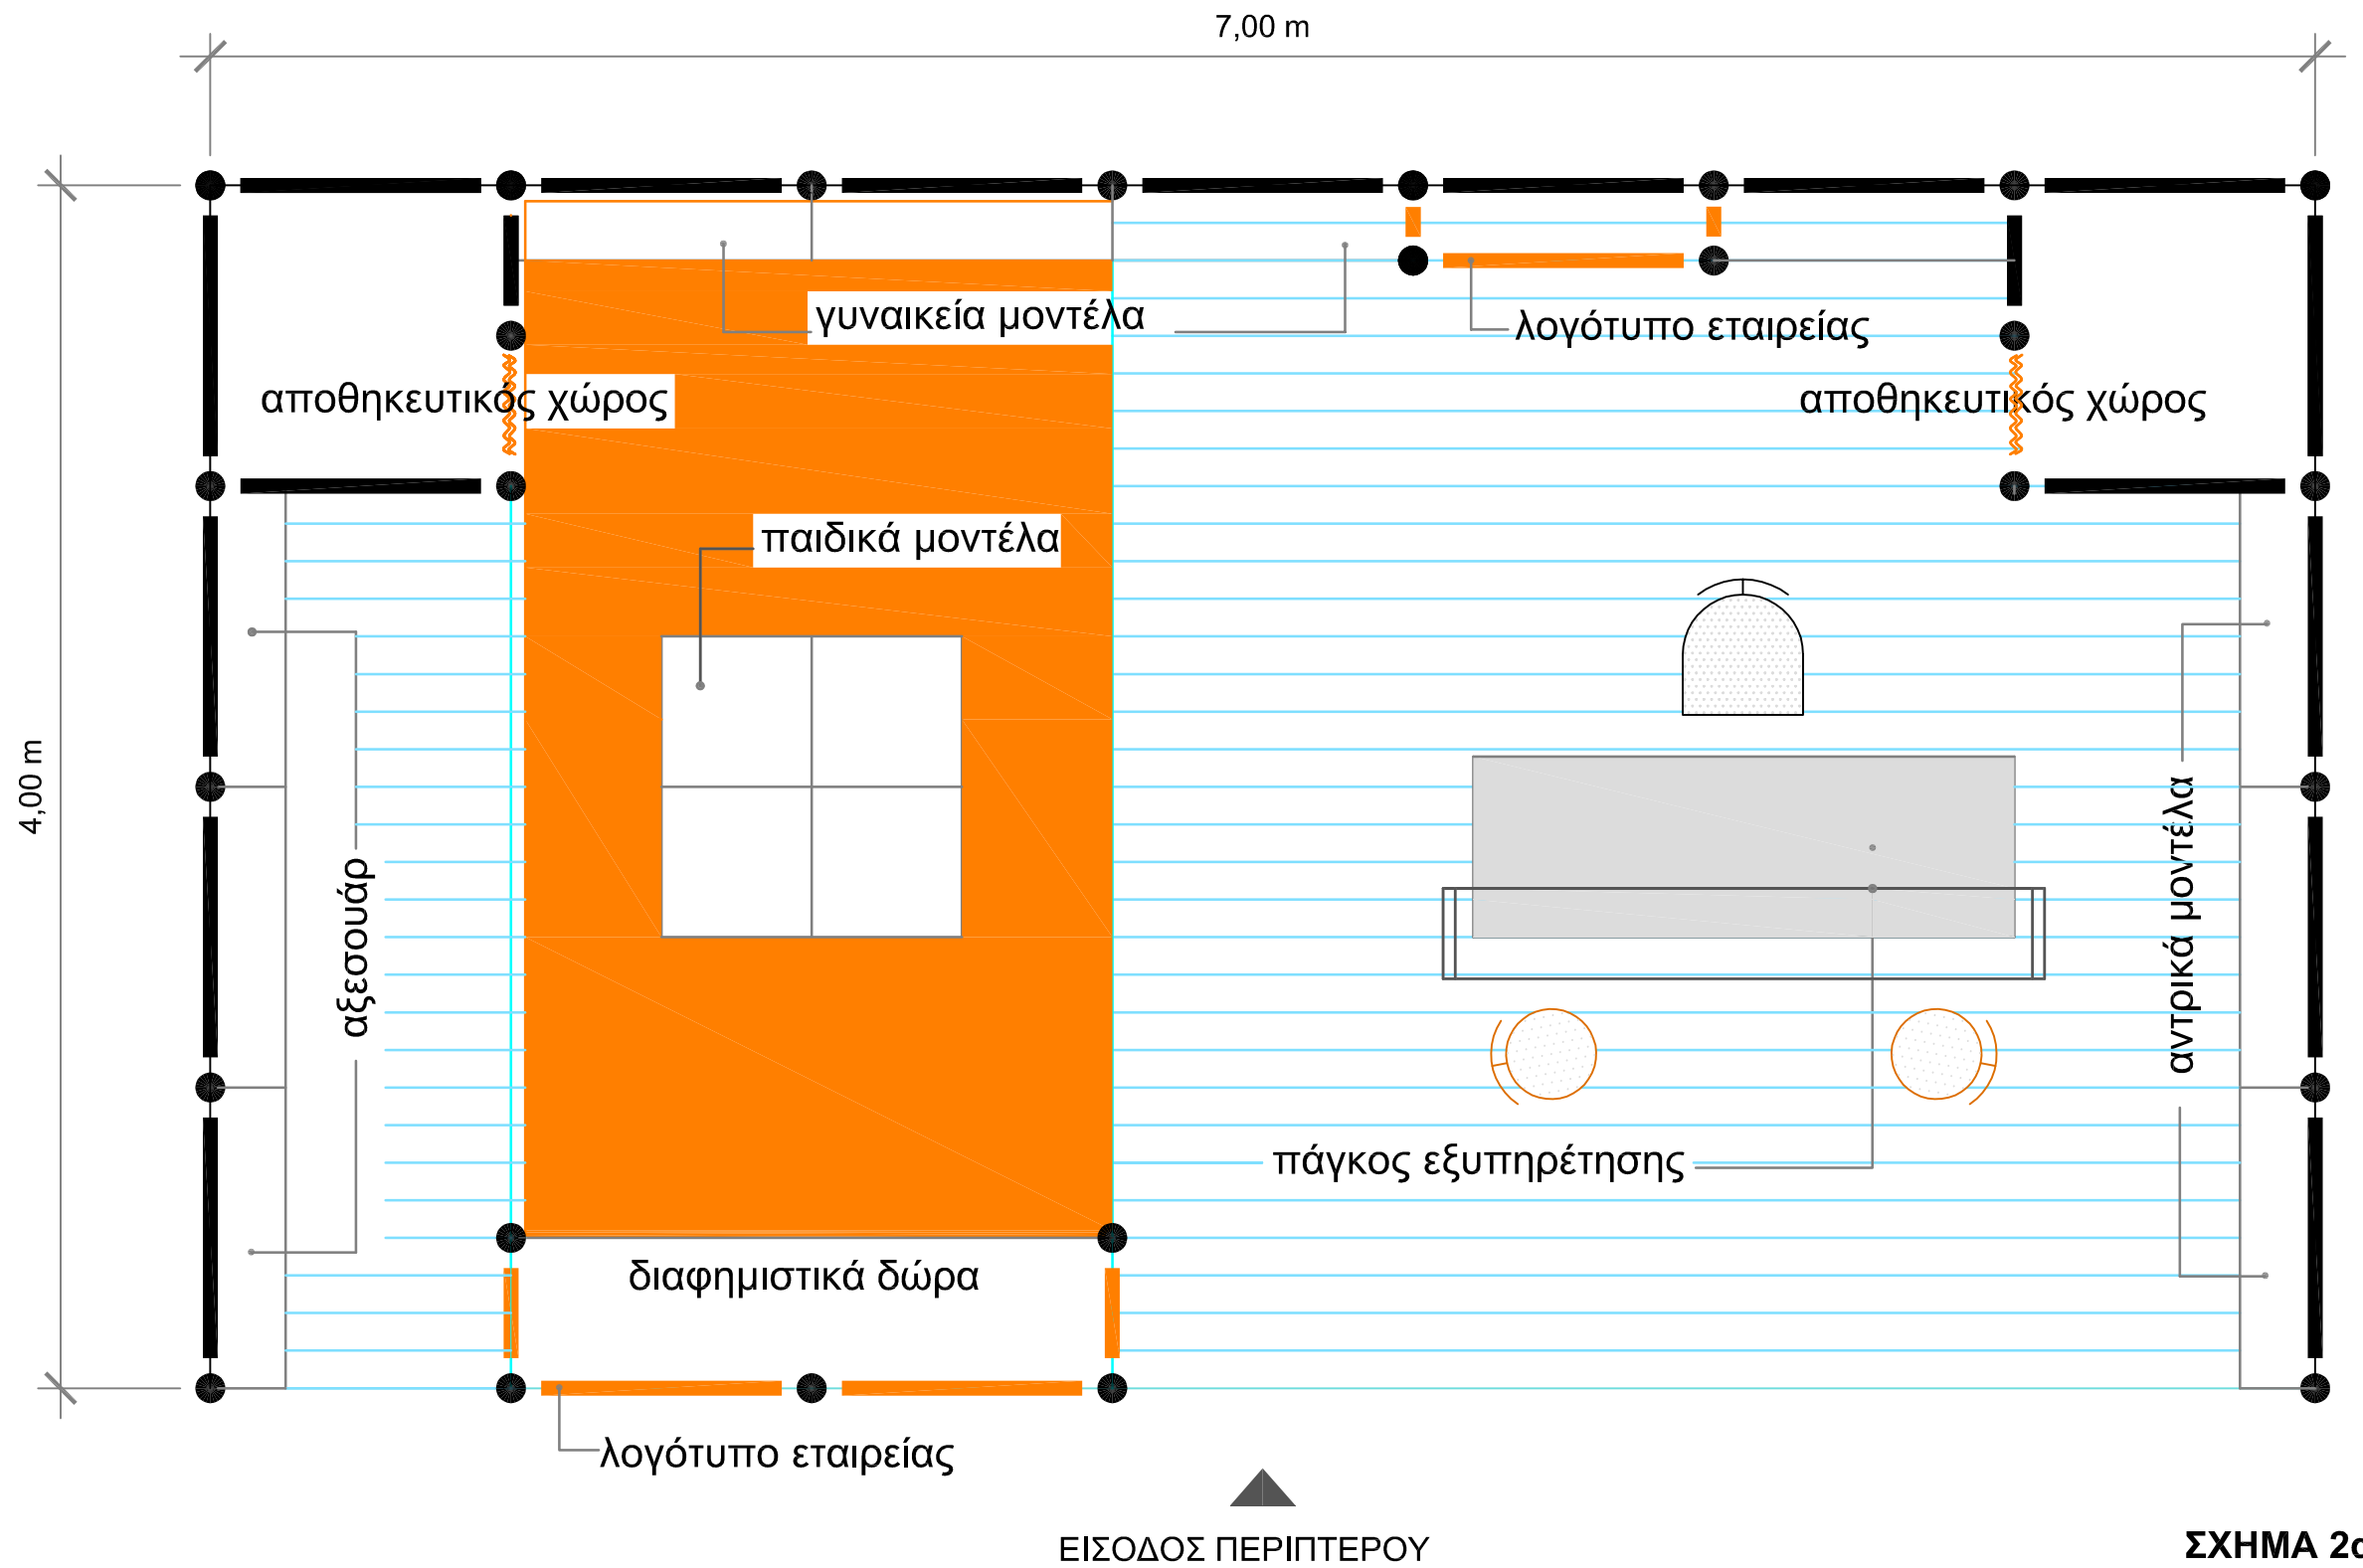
7,00 m

4,00 m

γυναικεία μοντέλα

λογότυπο εταιρείας

αποθηκευτικός χώρος

αποθηκευτικός χώρος

παιδικά μοντέλα

αξεσουάρ

αντρικά μοντέλα

πάγκος εξυπηρέτησης

διαφημιστικά δώρα

λογότυπο εταιρείας

ΕΙΣΟΔΟΣ ΠΕΡΙΠΤΕΡΟΥ

ΣΧΗΜΑ 2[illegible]